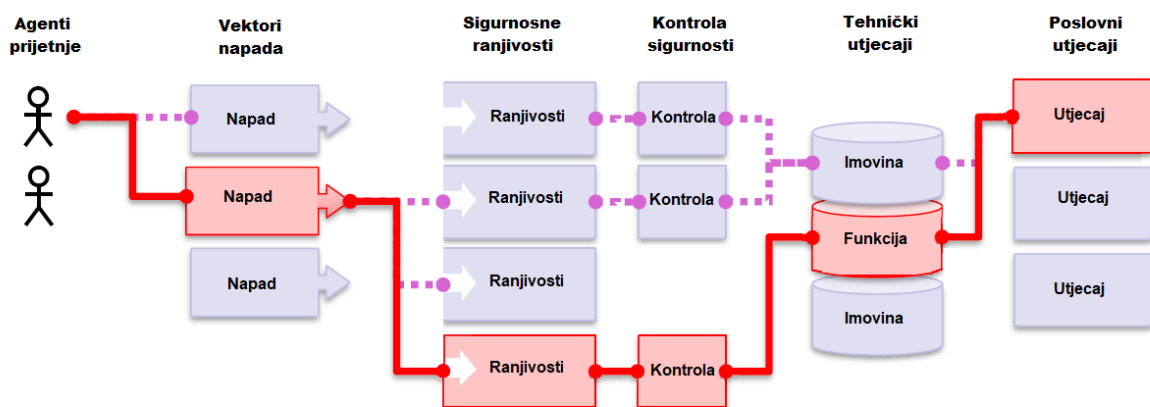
Agenti prijetnje

Vektori napada

Sigurnosne ranjivosti

Kontrola sigurnosti

Tehnički utjecaji

Poslovni utjecaji

Napad

Napad

Napad

Ranjivosti

Ranjivosti

Ranjivosti

Ranjivosti

Kontrola

Kontrola

Kontrola

Imovina

Funkcija

Imovina

Utjecaj

Utjecaj

Utjecaj